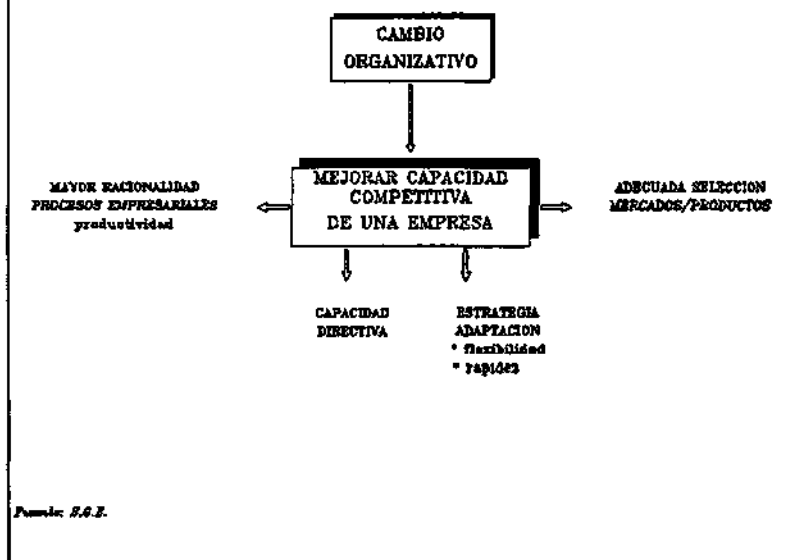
CAMBIO ORGANIZATIVO

MAYOR RACIONALIDAD
PROCESOS EMPRESARIALES
productividad

MEJORAR CAPACIDAD COMPETITIVA DE UNA EMPRESA

ADECUADA SELECCION
MERCADOS/PRODUCTOS

CAPACIDAD DIRECTIVA

ESTRATEGIA ADAPTACION
* flexibilidad
* rapidez

Fuente: S.G.E.